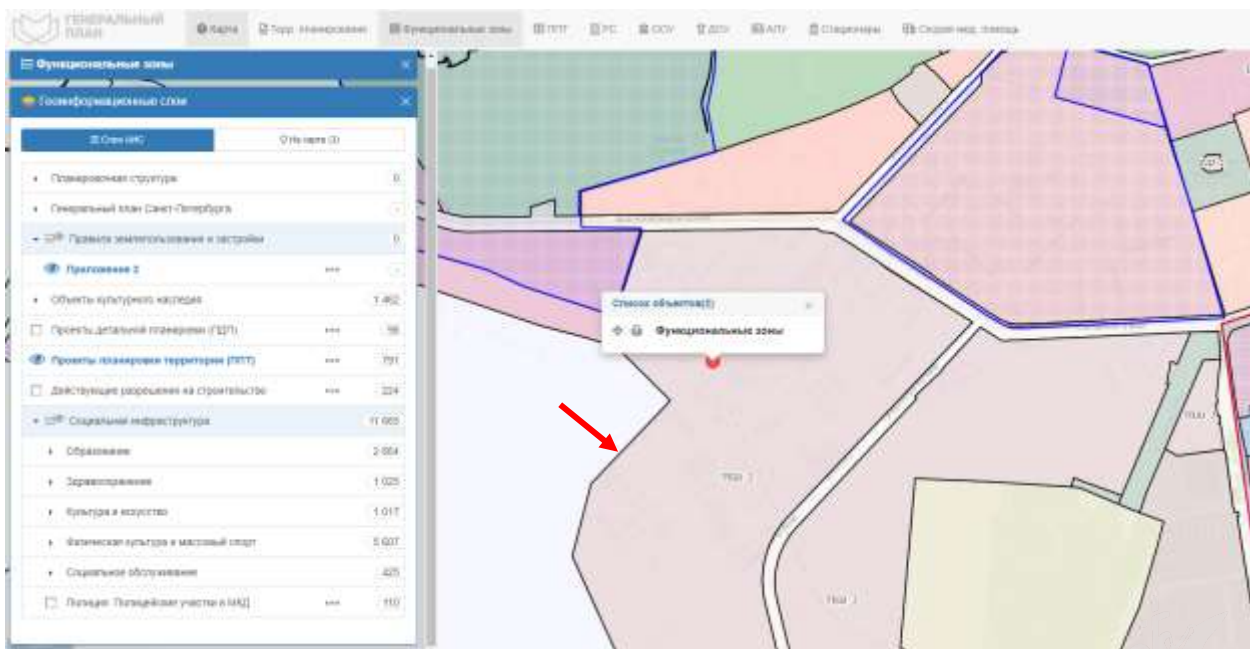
ГЕНЕРАЛЬНЫЙ ПЛАН

Карта  Терр. планирование  Функциональные зоны  ПЗЗ  РС  ООУ  ДОУ  АПУ  Стационары  Скорая мед. помощь

Функциональные зоны

Геоинформационные слои

Слои ИАС  На карте (3)

Планировочная структура 0
Генеральный план Санкт-Петербурга
Правила землепользования и застройки 0
Приложение 2
Объекты культурного наследия 1 462
Проекты детальной планировки (ПДП) 58
Проекты планировки территории (ППТ) 791
Действующие разрешения на строительство 224
Социальная инфраструктура 11 665
Образование 2 664
Здравоохранение 1 025
Культура и искусство 1 017
Физическая культура и массовый спорт 5 607
Социальное обслуживание 425
Полиция: Полицейские участки и МАД 110

Список объектов(1)
Функциональные зоны

ТЗ1
ТЗ1
ТЗ1